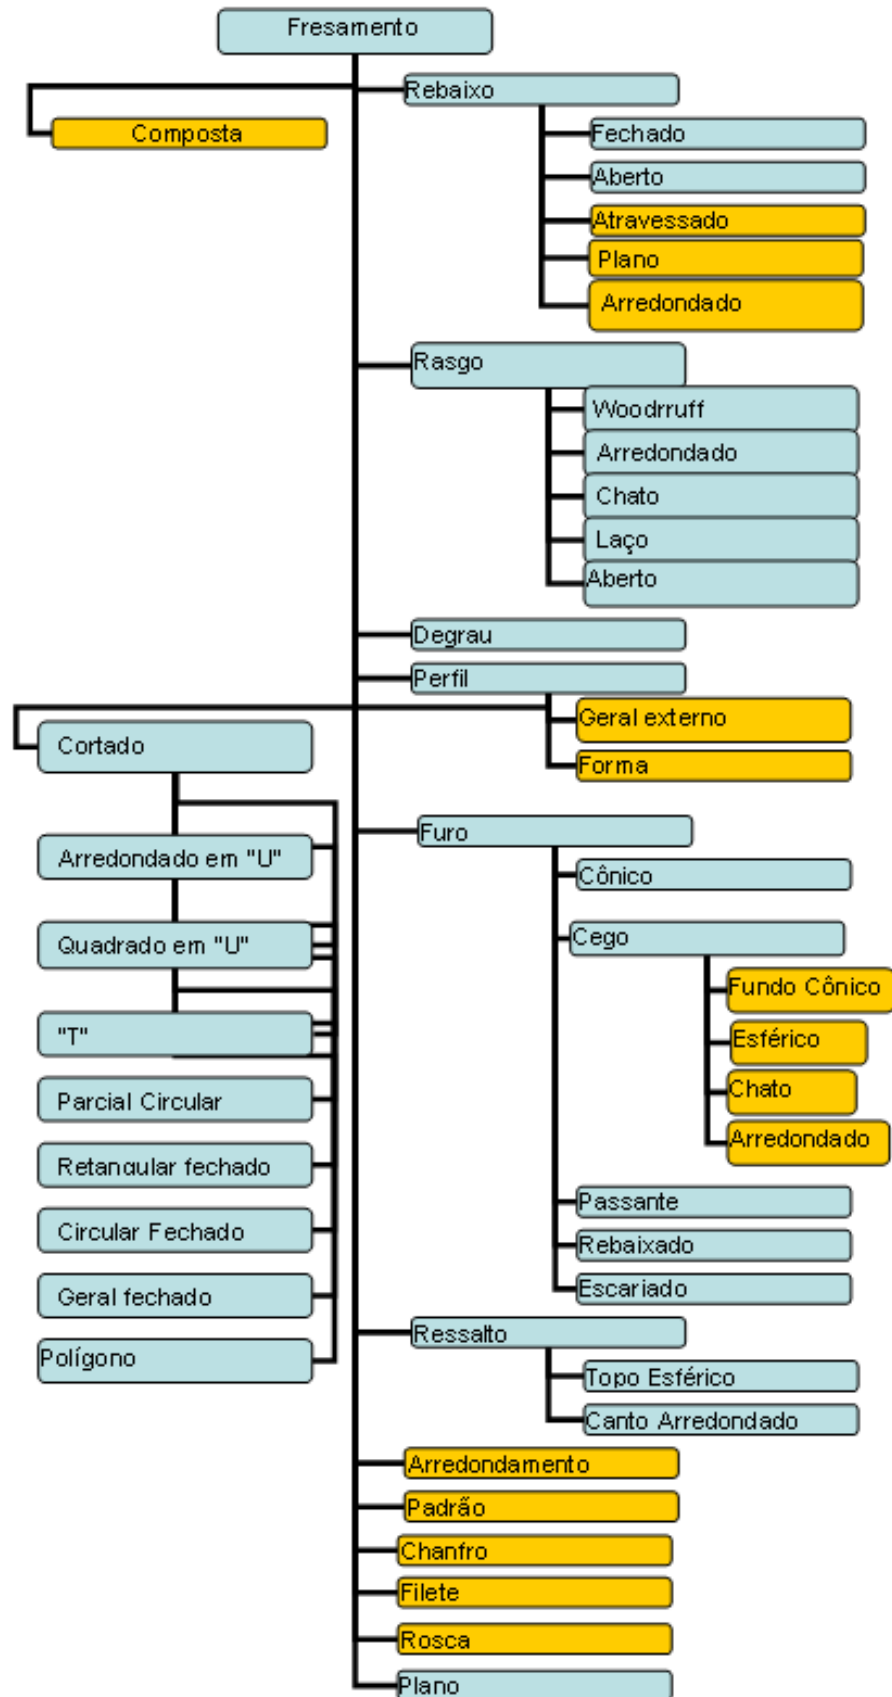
Fresamento
Composta
Rebaixo
Fechado
Aberto
Atravessado
Plano
Arredondado
Rasgo
Woodrruff
Arredondado
Chato
Laço
Aberto
Degrau
Perfil
Geral externo
Forma
Cortado
Arredondado em "U"
Quadrado em "U"
"T"
Parcial Circular
Retangular fechado
Circular Fechado
Geral fechado
Polígono
Furo
Cônico
Cego
Fundo Cônico
Esférico
Chato
Arredondado
Passante
Rebaixado
Escariado
Ressalto
Topo Esférico
Canto Arredondado
Arredondamento
Padrão
Chanfro
Filete
Rosca
Plano